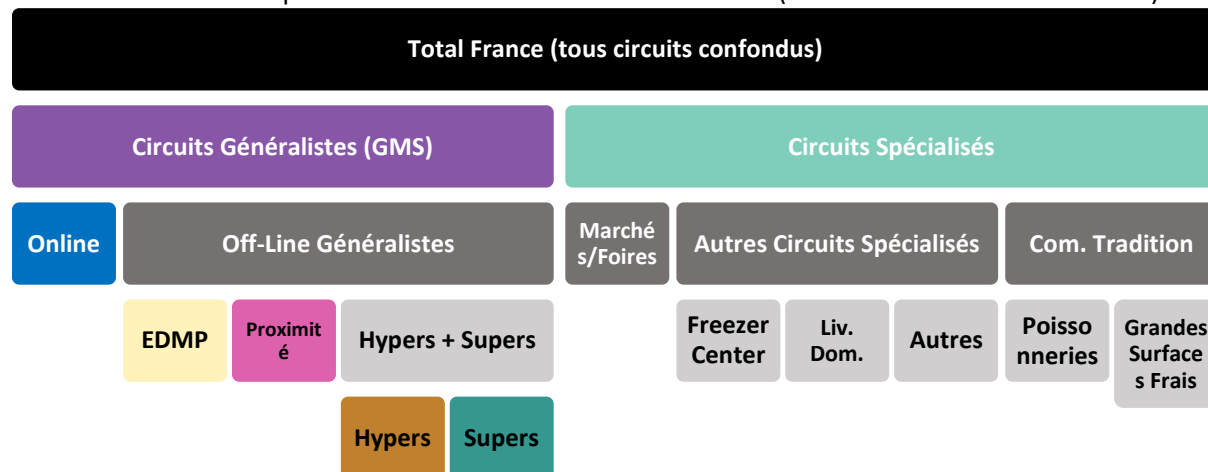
Total France (tous circuits confondus)

Circuits Généralistes (GMS)

Circuits Spécialisés

Online

Off-Line Généralistes

Marchés/Foires

Autres Circuits Spécialisés

Com. Tradition

EDMP

Proximité

Hypers + Supers

Freezer Center

Liv. Dom.

Autres

Poissonneries

Grandes Surfaces Frais

Hypers

Supers